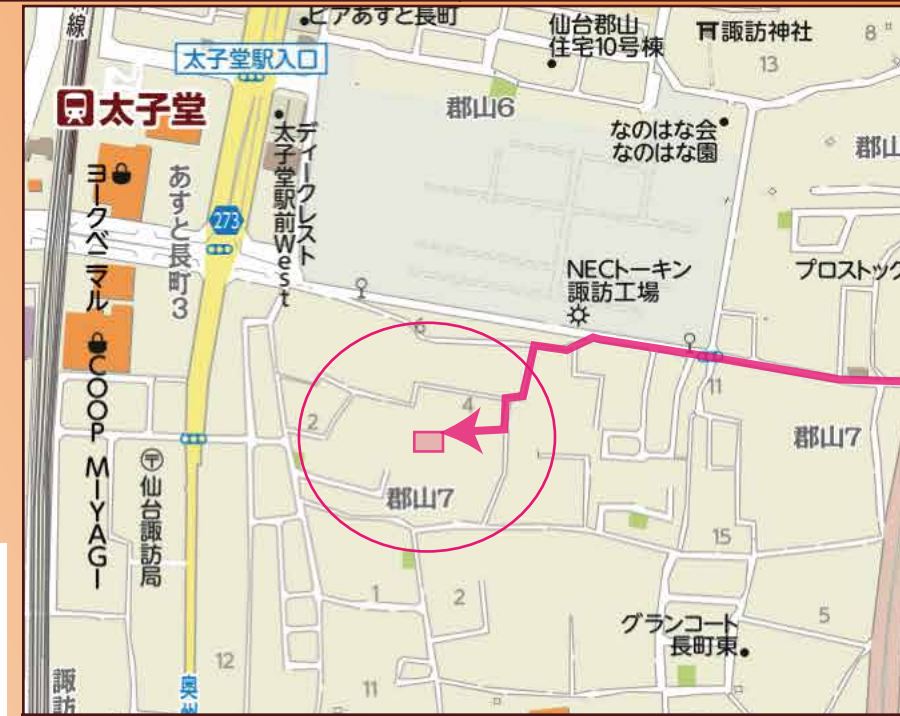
線
ピアあすと長町
仙台郡山
住宅10号棟
諏訪神社
8
13
太子堂駅入口
太子堂
ディークレスト太子堂駅前West
郡山6
なのはな会
なのはな園
郡山
ヨークベニマル
あすと長町3
273
NECトーキン
諏訪工場
プロストック
COOP MIYAGI
仙台諏訪局
2
4
11
郡山7
郡山7
15
1
2
5
グランコート
長町東
12
11
諏訪
奥